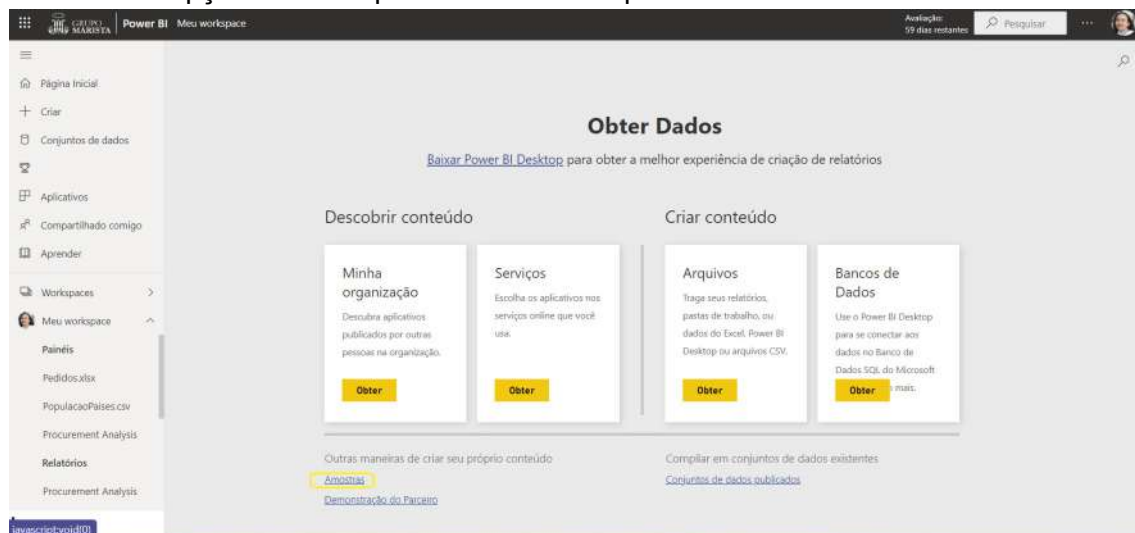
GRUPO MARISTA | Power BI Meu workspace

Avaliação: 59 dias restantes

Pesquisar

...

Página Inicial

Criar

Conjuntos de dados

Aplicativos

Compartilhado comigo

Aprender

Workspaces

Meu workspace

Painéis

Pedidos.xlsx

PopulacaoPaises.csv

Procurement Analysis

Relatórios

Procurement Analysis

javascript:void(0)

Obter Dados

Baixar Power BI Desktop para obter a melhor experiência de criação de relatórios

Descobrir conteúdo

Minha organização

Descubra aplicativos publicados por outras pessoas na organização.

Obter

Serviços

Escolha os aplicativos nos serviços online que você usa.

Obter

Criar conteúdo

Arquivos

Traga seus relatórios, pastas de trabalho, ou dados do Excel, Power BI Desktop ou arquivos CSV.

Obter

Bancos de Dados

Use o Power BI Desktop para se conectar aos dados no Banco de Dados SQL do Microsoft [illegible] mais.

Obter

Outras maneiras de criar seu próprio conteúdo

Amostras

Demonstração do Parceiro

Compilar em conjuntos de dados existentes

Conjuntos de dados publicados